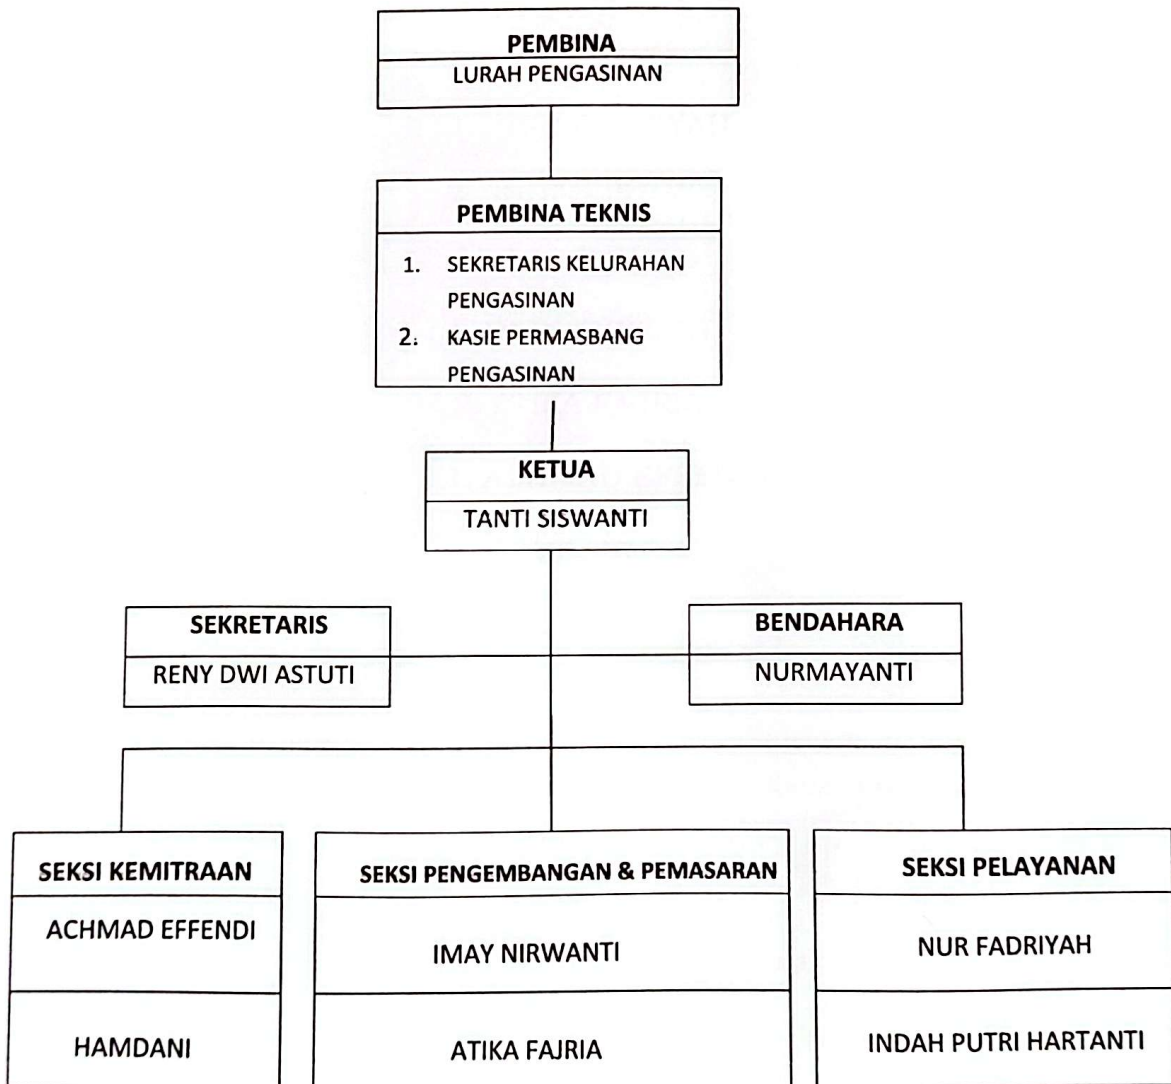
PEMBINA
LURAH PENGASINAN

PEMBINA TEKNIS
1. SEKRETARIS KELURAHAN PENGASINAN
2. KASIE PERMASBANG PENGASINAN

KETUA
TANTI SISWANTI

SEKRETARIS
RENY DWI ASTUTI

BENDAHARA
NURMAYANTI

SEKSI KEMITRAAN
ACHMAD EFFENDI
HAMDANI

SEKSI PENGEMBANGAN & PEMASARAN
IMAY NIRWANTI
ATIKA FAJRIA

SEKSI PELAYANAN
NUR FADRIYAH
INDAH PUTRI HARTANTI